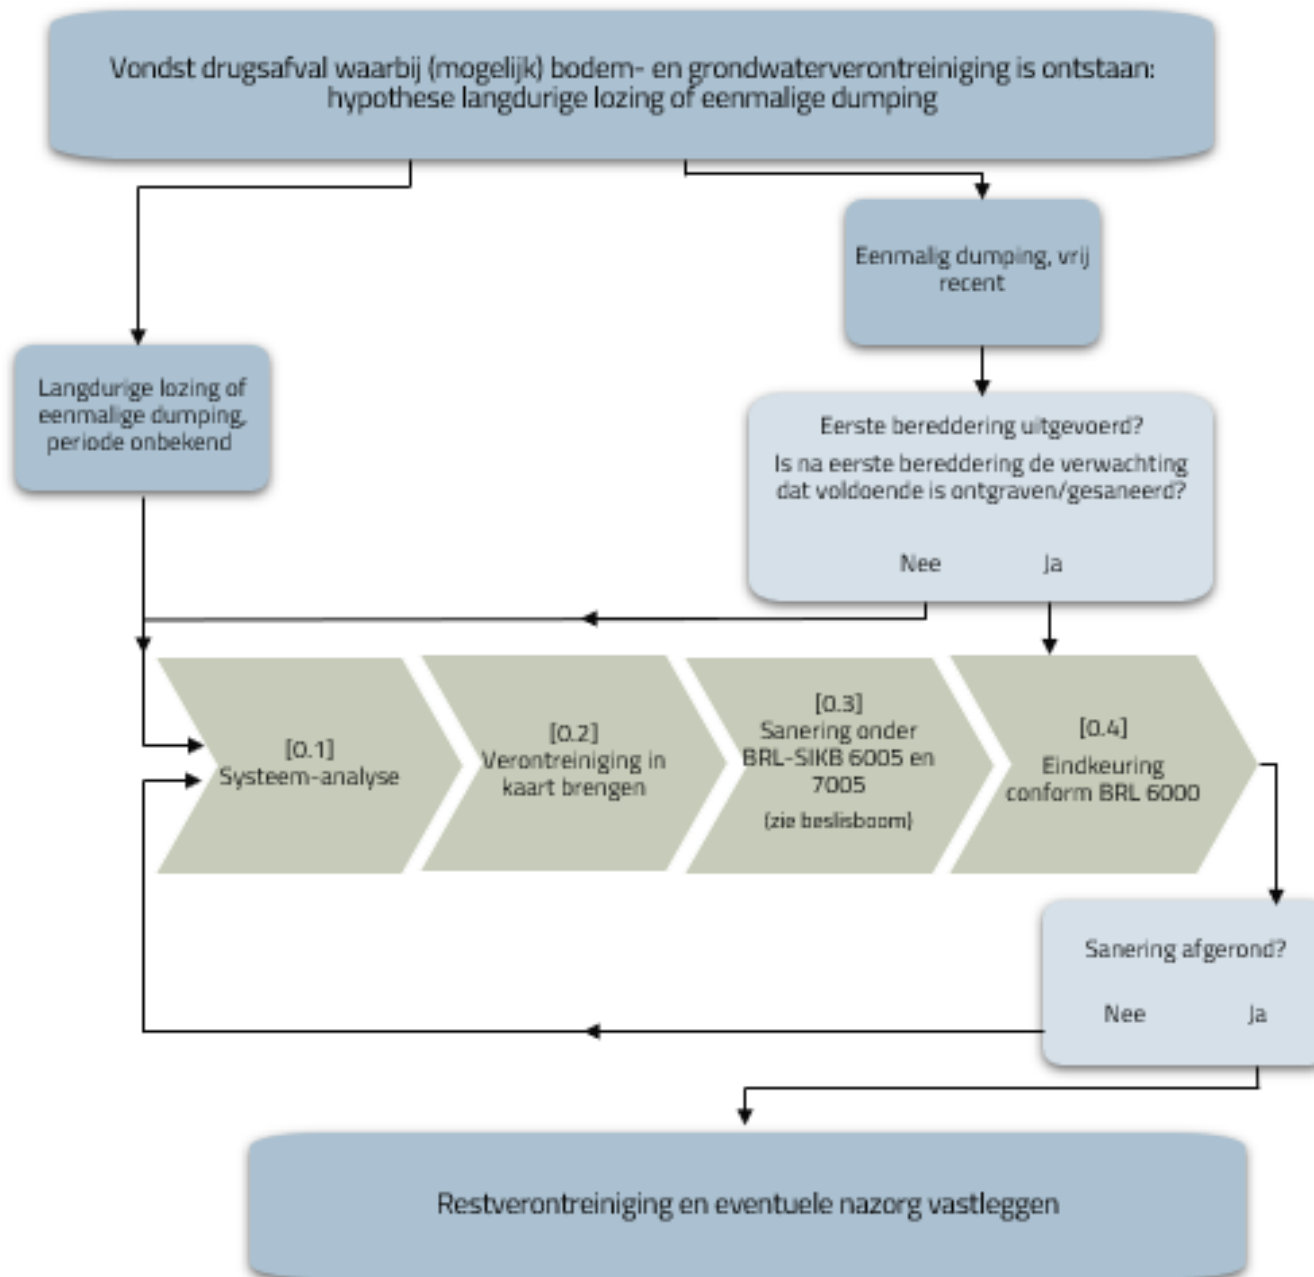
Vondst drugsafval waarbij (mogelijk) bodem- en grondwaterverontreiniging is ontstaan: hypothese langdurige lozing of eenmalige dumping

Eenmalig dumping, vrij recent

Langdurige lozing of eenmalige dumping, periode onbekend

Eerste bereddering uitgevoerd?

Is na eerste bereddering de verwachting dat voldoende is ontgraven/gesaneerd?

Nee

Ja

[0.1]
Systeem-analyse

[0.2]
Verontreiniging in kaart brengen

[0.3]
Sanering onder BRL-SIKB 6005 en 7005
(zie beslisboom)

[0.4]
Eindkeuring conform BRL 6000

Sanering afgerond?

Nee

Ja

Restverontreiniging en eventuele nazorg vastleggen